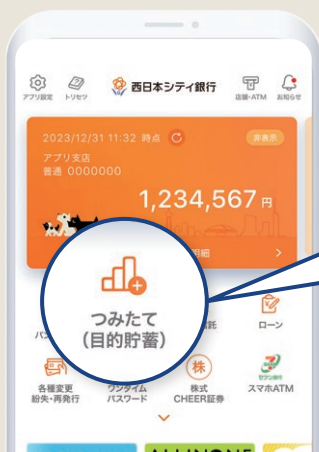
アプリ設定 トリセツ 西日本シティ銀行 店舗・ATM お知らせ

2023/12/31 11:32 時点 非表示
アプリ支店
普通 0000000
1,234,567 円
明細

つみたて
(目的貯蓄)

パス
託
ローン
各種変更
紛失・再発行
ワンタイム
パスワード
株
株式
CHEER証券
セブン銀行
スマホATM

ALLINONE